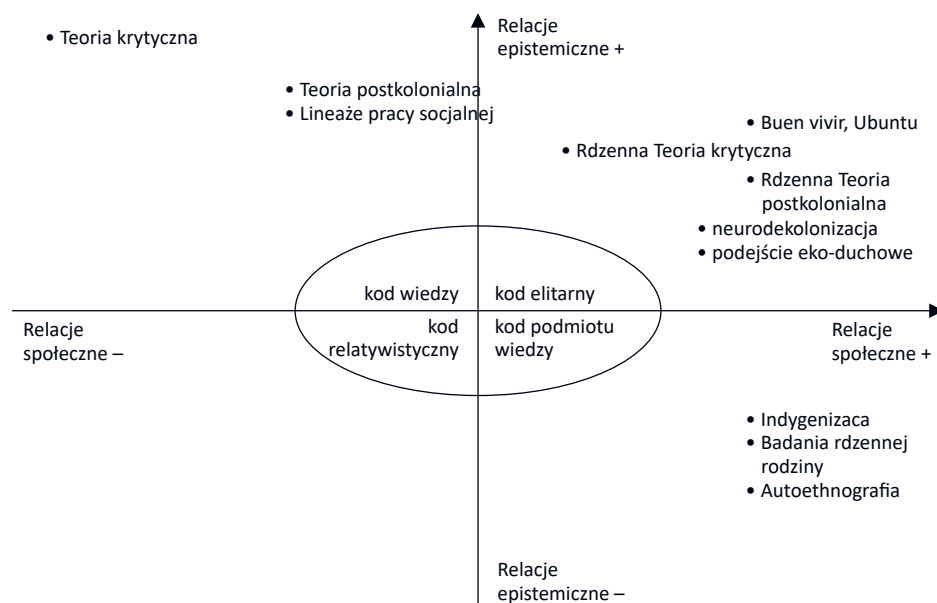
• Teoria krytyczna

Relacje epistemiczne +

• Teoria postkolonialna
• Lineaże pracy socjalnej

• Buen vivir, Ubuntu

• Rdzenna Teoria krytyczna

• Rdzenna Teoria postkolonialna
• neurodekolonizacja
• podejście eko-duchowe

kod wiedzy

kod elitarny

Relacje społeczne –

kod relatywistyczny

kod podmiotu wiedzy

Relacje społeczne +

• Indygenizaca
• Badania rdzennej rodziny
• Autoethnografia

Relacje epistemiczne –